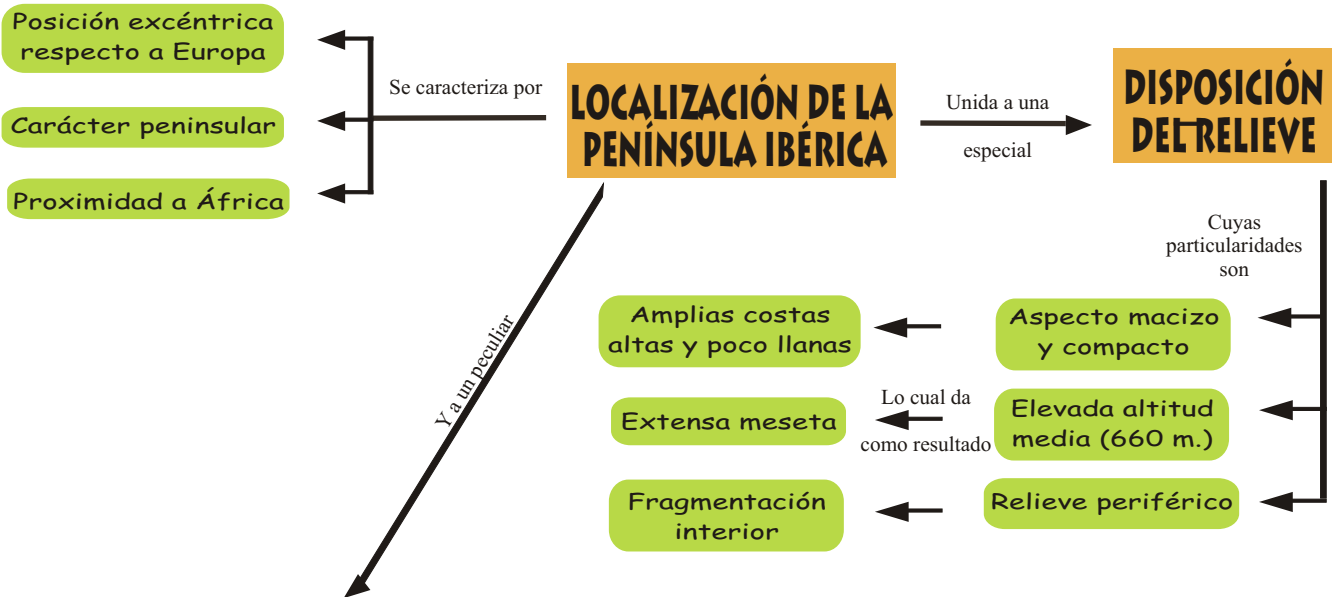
Posición excéntrica respecto a Europa

Carácter peninsular

Proximidad a África

Se caracteriza por

LOCALIZACIÓN DE LA PENÍNSULA IBÉRICA

Unida a una

especial

DISPOSICIÓN DEL RELIEVE

Cuyas particularidades son

Y a un peculiar

Amplias costas altas y poco llanas

Aspecto macizo y compacto

Lo cual da como resultado

Extensa meseta

Elevada altitud media (660 m.)

Fragmentación interior

Relieve periférico